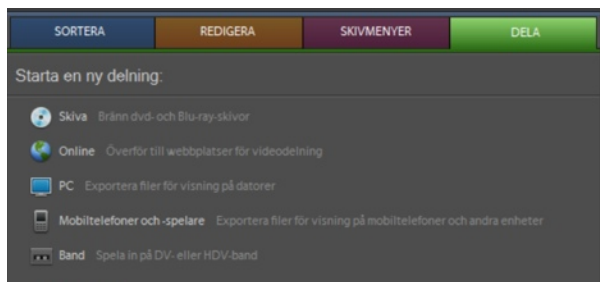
SORTERA | REDIGERA | SKIVMENYER | DELA

Starta en ny delning:

Skiva Bränn dvd- och Blu-ray-skivor

Online Överför till webbplatser för videodelning

PC Exportera filer för visning på datorer

Mobiltelefoner och -spelare Exportera filer för visning på mobiltelefoner och andra enheter

Band Spela in på DV- eller HDV-band